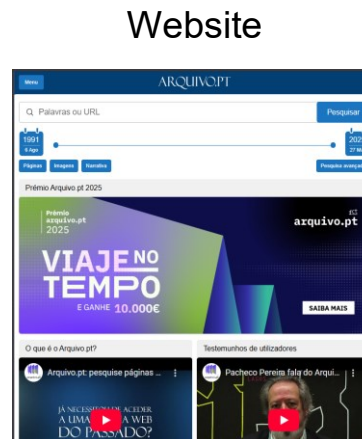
Website

Menu
ARQUIVO.PT

Palavras ou URL
Pesquisar

1991
6 Ago
202
27 M

Páginas
Imagens
Narrativa
Pesquisa avança

Prémio Arquivo.pt 2025

Prémio
arquivo.pt
2025

arquivo.pt

VIAJE NO TEMPO
E GANHE 10.000€

SAIBA MAIS

O que é o Arquivo.pt?
Testemunhos de utilizadores

Arquivo.pt: pesquise páginas ...
JÁ NECESSITOU DE ACEDER A UMA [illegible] WEB DO PASSADO?

Pacheco Pereira fala do Arqui...